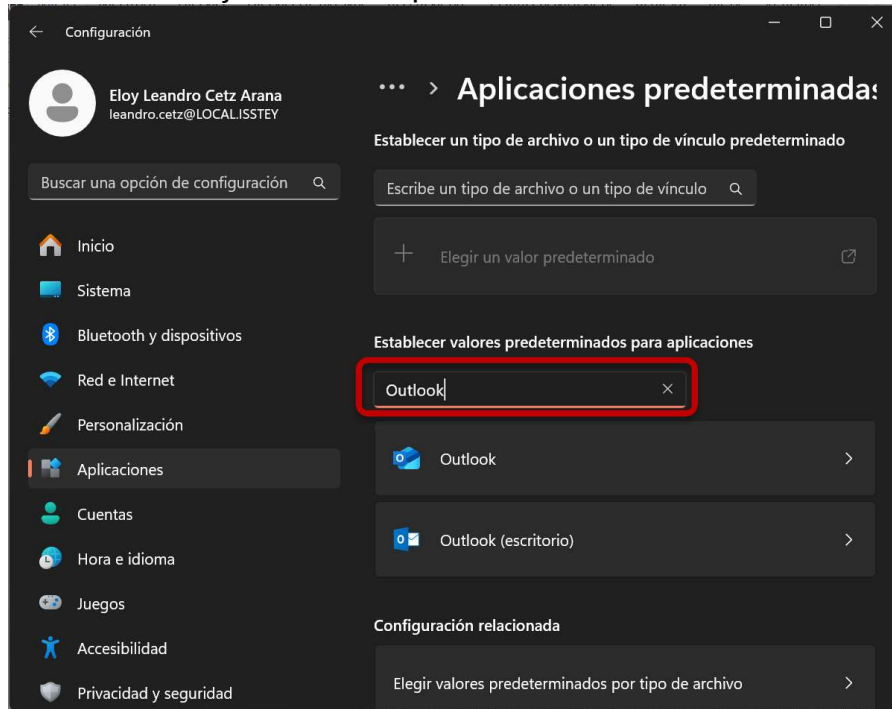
Configuración

Eloy Leandro Cetz Arana
leandro.cetz@LOCAL.ISSTEY

Buscar una opción de configuración

Inicio
Sistema
Bluetooth y dispositivos
Red e Internet
Personalización
Aplicaciones
Cuentas
Hora e idioma
Juegos
Accesibilidad
Privacidad y seguridad

··· > Aplicaciones predeterminadas

Establecer un tipo de archivo o un tipo de vínculo predeterminado

Escribe un tipo de archivo o un tipo de vínculo

Elegir un valor predeterminado

Establecer valores predeterminados para aplicaciones

Outlook

Outlook

Outlook (escritorio)

Configuración relacionada

Elegir valores predeterminados por tipo de archivo